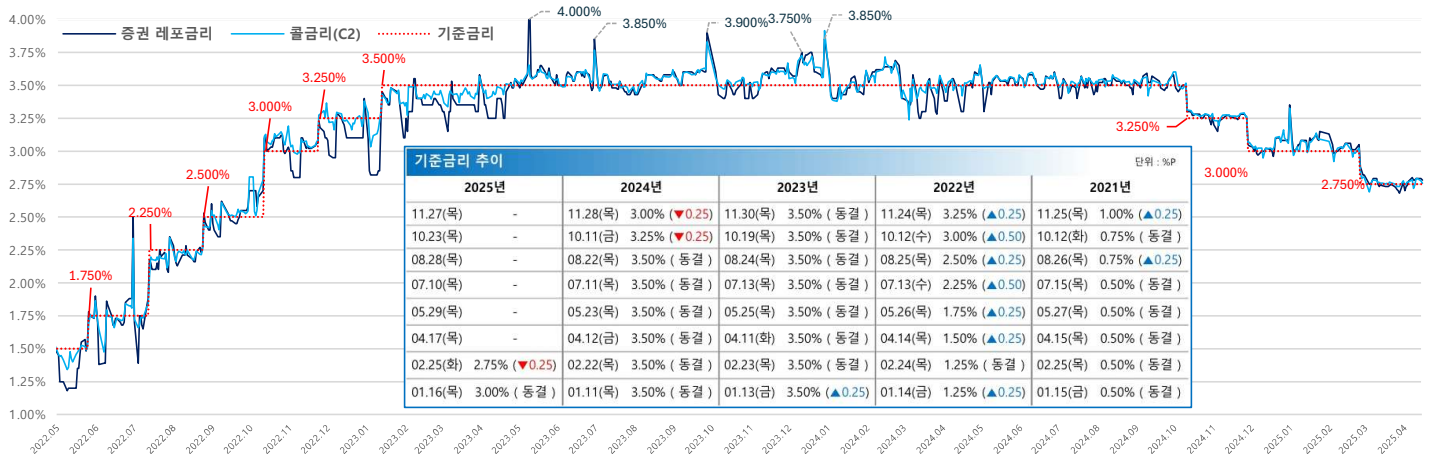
증권 레포금리 콜금리(C2) 기준금리

4.00%
3.75%
3.50%
3.25%
3.00%
2.75%
2.50%
2.25%
2.00%
1.75%
1.50%
1.25%
1.00%

1.750%
2.250%
2.500%
3.000%
3.250%
3.500%
4.000%
3.850%
3.900%
3.750%
3.850%
3.250%
3.000%
2.750%

기준금리 추이

단위 : %P

| 2025년 | | 2024년 | | 2023년 | | 2022년 | | 2021년 | |
|---|---|---|---|---|---|---|---|---|---|
| 11.27(목) | - | 11.28(목) | 3.00% (▼0.25) | 11.30(목) | 3.50% ( 동결 ) | 11.24(목) | 3.25% (▲0.25) | 11.25(목) | 1.00% (▲0.25) |
| 10.23(목) | - | 10.11(금) | 3.25% (▼0.25) | 10.19(목) | 3.50% ( 동결 ) | 10.12(수) | 3.00% (▲0.50) | 10.12(화) | 0.75% ( 동결 ) |
| 08.28(목) | - | 08.22(목) | 3.50% ( 동결 ) | 08.24(목) | 3.50% ( 동결 ) | 08.25(목) | 2.50% (▲0.25) | 08.26(목) | 0.75% (▲0.25) |
| 07.10(목) | - | 07.11(목) | 3.50% ( 동결 ) | 07.13(목) | 3.50% ( 동결 ) | 07.13(수) | 2.25% (▲0.50) | 07.15(목) | 0.50% ( 동결 ) |
| 05.29(목) | - | 05.23(목) | 3.50% ( 동결 ) | 05.25(목) | 3.50% ( 동결 ) | 05.26(목) | 1.75% (▲0.25) | 05.27(목) | 0.50% ( 동결 ) |
| 04.17(목) | - | 04.12(금) | 3.50% ( 동결 ) | 04.11(화) | 3.50% ( 동결 ) | 04.14(목) | 1.50% (▲0.25) | 04.15(목) | 0.50% ( 동결 ) |
| 02.25(화) | 2.75% (▼0.25) | 02.22(목) | 3.50% ( 동결 ) | 02.23(목) | 3.50% ( 동결 ) | 02.24(목) | 1.25% ( 동결 ) | 02.25(목) | 0.50% ( 동결 ) |
| 01.16(목) | 3.00% ( 동결 ) | 01.11(목) | 3.50% ( 동결 ) | 01.13(금) | 3.50% (▲0.25) | 01.14(금) | 1.25% (▲0.25) | 01.15(금) | 0.50% ( 동결 ) |

2022.05 2022.06 2022.07 2022.08 2022.09 2022.10 2022.11 2022.12 2023.01 2023.02 2023.03 2023.04 2023.05 2023.06 2023.07 2023.08 2023.09 2023.10 2023.11 2023.12 2024.01 2024.02 2024.03 2024.04 2024.05 2024.06 2024.07 2024.08 2024.09 2024.10 2024.11 2024.12 2025.01 2025.02 2025.03 2025.04